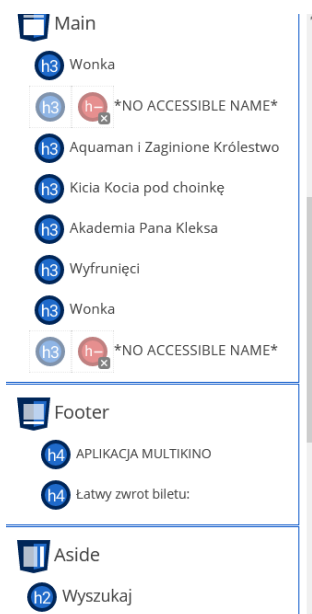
Main

h3 Wonka

h3 h– *NO ACCESSIBLE NAME*

h3 Aquaman i Zaginione Królestwo

h3 Kicia Kocia pod choinkę

h3 Akademia Pana Kleksa

h3 Wyfrunięci

h3 Wonka

h3 h– *NO ACCESSIBLE NAME*

Footer

h4 APLIKACJA MULTIKINO

h4 Łatwy zwrot biletu:

Aside

h2 Wyszukaj